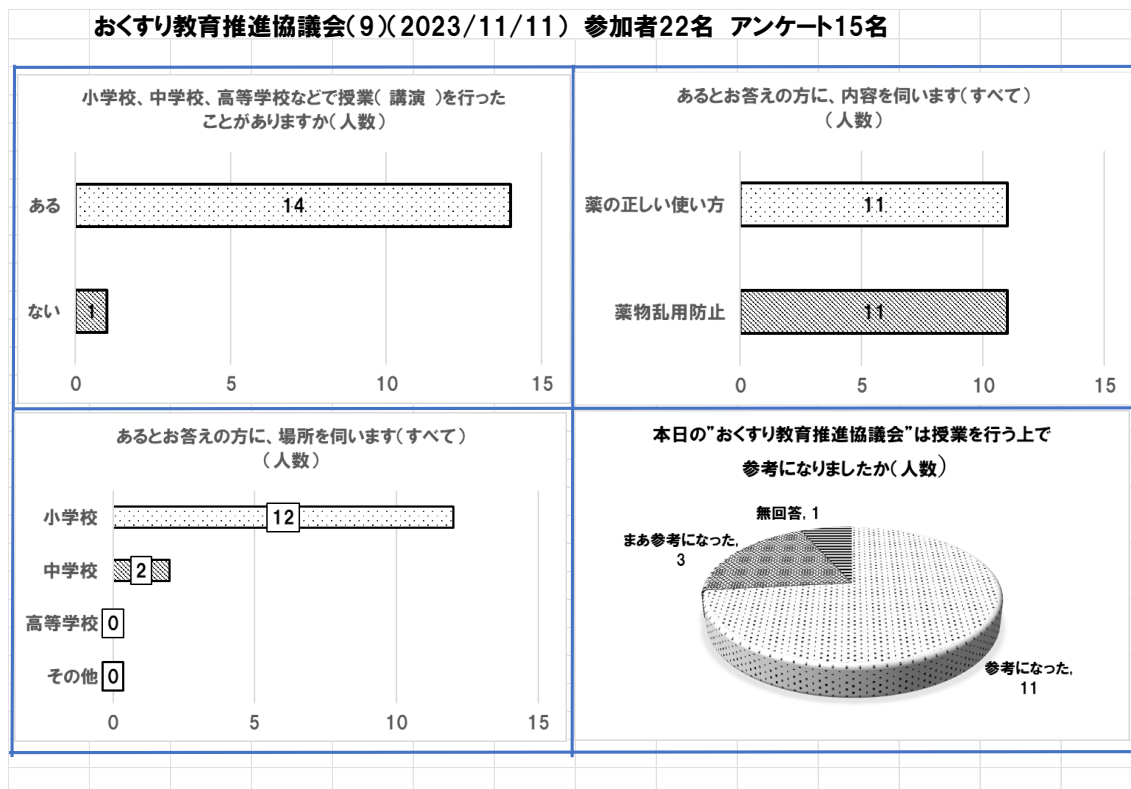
おくすり教育推進協議会(9)(2023/11/11) 参加者22名 アンケート15名

小学校、中学校、高等学校などで授業( 講演 )を行ったことがありますか(人数)

ある 14
ない 1

0 5 10 15

あるとお答えの方に、内容を伺います(すべて)(人数)

薬の正しい使い方 11
薬物乱用防止 11

0 5 10 15

あるとお答えの方に、場所を伺います(すべて)(人数)

小学校 12
中学校 2
高等学校 0
その他 0

0 5 10 15

本日の"おくすり教育推進協議会"は授業を行う上で参考になりましたか(人数)

無回答, 1
まあ参考になった, 3
参考になった, 11